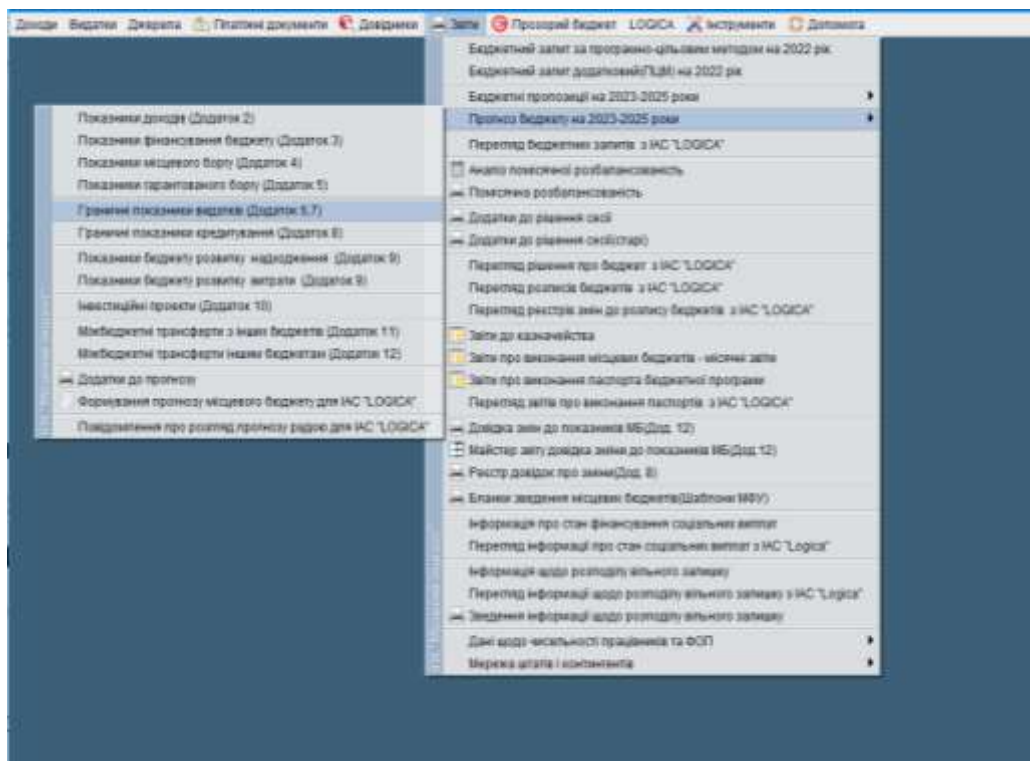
Доходи Видатки Держрахунки Платіжні документи Довідники Звіти Прозорий бюджет LOGICA Інструменти Допомога

Бюджетний запит за програмно-цільовим методом на 2022 рік
Бюджетний запит додатковий(ПЦМ) на 2022 рік
Бюджетні пропозиції на 2023-2025 роки
Прогноз бюджету на 2023-2025 роки
Перегляд бюджетних запитів з ІАС "LOGICA"
Аналіз помісячної розбалансованості
Помісячна розбалансованість
Додатки до рішення сесії
Додатки до рішення сесії(старі)
Перегляд рішення про бюджет з ІАС "LOGICA"
Перегляд розпису бюджетів з ІАС "LOGICA"
Перегляд реєстрів змін до розпису бюджетів з ІАС "LOGICA"
Звіти до казначейства
Звіти про виконання місцевих бюджетів - місячні звіти
Звіти про виконання паспорта бюджетної програми
Перегляд звітів про виконання паспортів з ІАС "LOGICA"
Довідка змін до показників МБ(Дод. 12)
Майстер звіту довідка змін до показників МБ(Дод.12)
Реєстр довідок про зміни(Дод. 8)
Бланки зведення місцевих бюджетів(Шаблони МФУ)
Інформація про стан фінансування соціальних виплат
Перегляд інформації про стан соціальних виплат з ІАС "Logica"
Інформація щодо розподілу вільного залишку
Перегляд інформації щодо розподілу вільного залишку з ІАС "Logica"
Зведення інформації щодо розподілу вільного залишку
Дані щодо чисельності працівників та ФОП
Мережа штатів і контингентів

Показники доходів (Додаток 2)
Показники фінансування бюджету (Додаток 3)
Показники місцевого боргу (Додаток 4)
Показники гарантованого боргу (Додаток 5)
Граничні показники видатків (Додаток 6,7)
Граничні показники кредитування (Додаток 8)
Показники бюджету розвитку надходження (Додаток 9)
Показники бюджету розвитку витрати (Додаток 9)
Інвестиційні проекти (Додаток 10)
Міжбюджетні трансферти з інших бюджетів (Додаток 11)
Міжбюджетні трансферти іншим бюджетам (Додаток 12)
Додатки до прогнозу
Формування прогнозу місцевого бюджету для ІАС "LOGICA"
Повідомлення про розгляд прогнозу радою для ІАС "LOGICA"